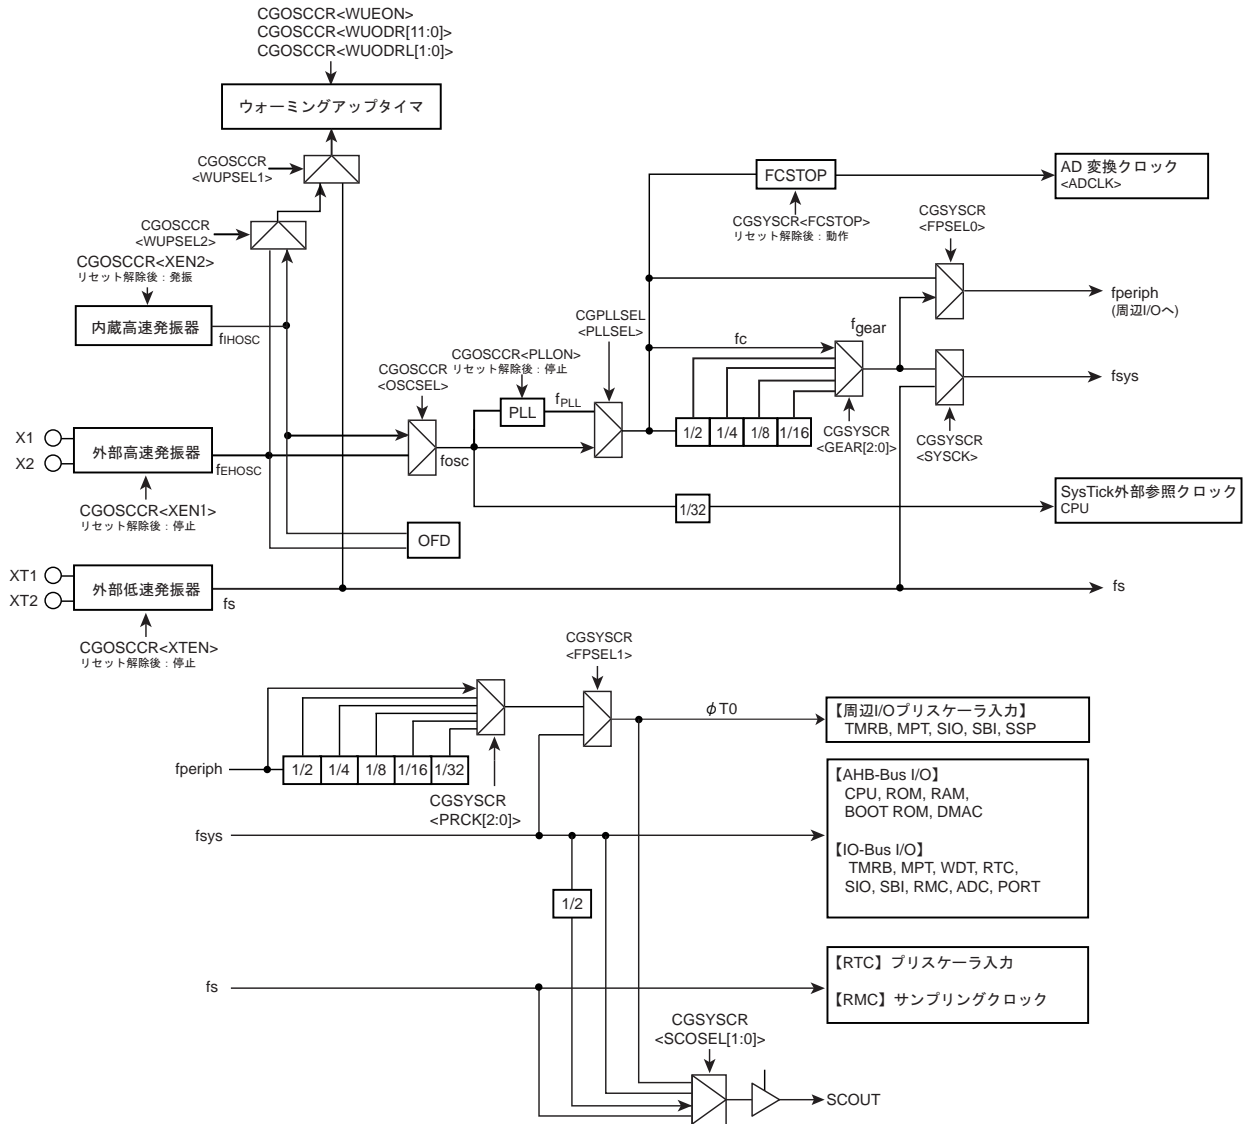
CGOSCCR<WUEON>
CGOSCCR<WUODR[11:0]>
CGOSCCR<WUODRL[1:0]>

ウォーミングアップタイマ

CGOSCCR
<WUPSEL1>

CGOSCCR
<WUPSEL2>

CGOSCCR<XEN2>
リセット解除後：発振

内蔵高速発振器

fIHOSC

FCSTOP

CGSYSCR<FCSTOP>
リセット解除後：動作

AD 変換クロック
<ADCLK>

CGSYSCR
<FPSEL0>

fperiph
(周辺I/Oへ)

CGPLLSEL
<PLLSEL>

fc

fgear

fsys

CGOSCCR<PLLON>
リセット解除後：停止

CGOSCCR
<OSCSEL>

PLL

fPLL

X1

X2

外部高速発振器

fEHOSC

fosc

1/2 | 1/4 | 1/8 | 1/16

CGSYSCR
<GEAR[2:0]>

CGSYSCR
<SYSCK>

CGOSCCR<XEN1>
リセット解除後：停止

1/32

SysTick外部参照クロック
CPU

OFD

XT1

XT2

外部低速発振器

fs

fs

CGOSCCR<XTEN>
リセット解除後：停止

CGSYSCR
<FPSEL1>

$\phi$T0

【周辺I/Oプリスケーラ入力】
TMRB, MPT, SIO, SBI, SSP

fperiph

1/2 | 1/4 | 1/8 | 1/16 | 1/32

CGSYSCR
<PRCK[2:0]>

【AHB-Bus I/O】
CPU, ROM, RAM,
BOOT ROM, DMAC

fsys

【IO-Bus I/O】
TMRB, MPT, WDT, RTC,
SIO, SBI, RMC, ADC, PORT

1/2

【RTC】プリスケーラ入力

fs

【RMC】サンプリングクロック

CGSYSCR
<SCOSEL[1:0]>

SCOUT